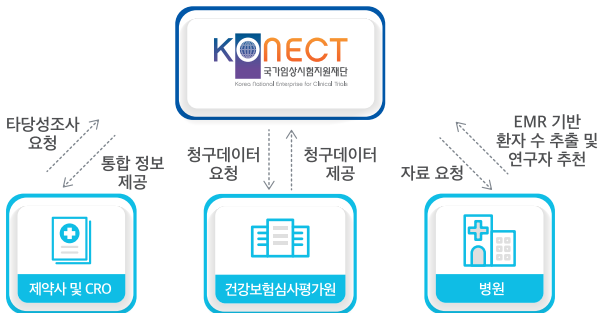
KONECT
국가임상시험지원재단
Korea National Enterprise for Clinical Trials

타당성조사
요청

통합 정보
제공

청구데이터
요청

청구데이터
제공

자료 요청

EMR 기반
환자 수 추출 및
연구자 추천

제약사 및 CRO

건강보험심사평가원

병원